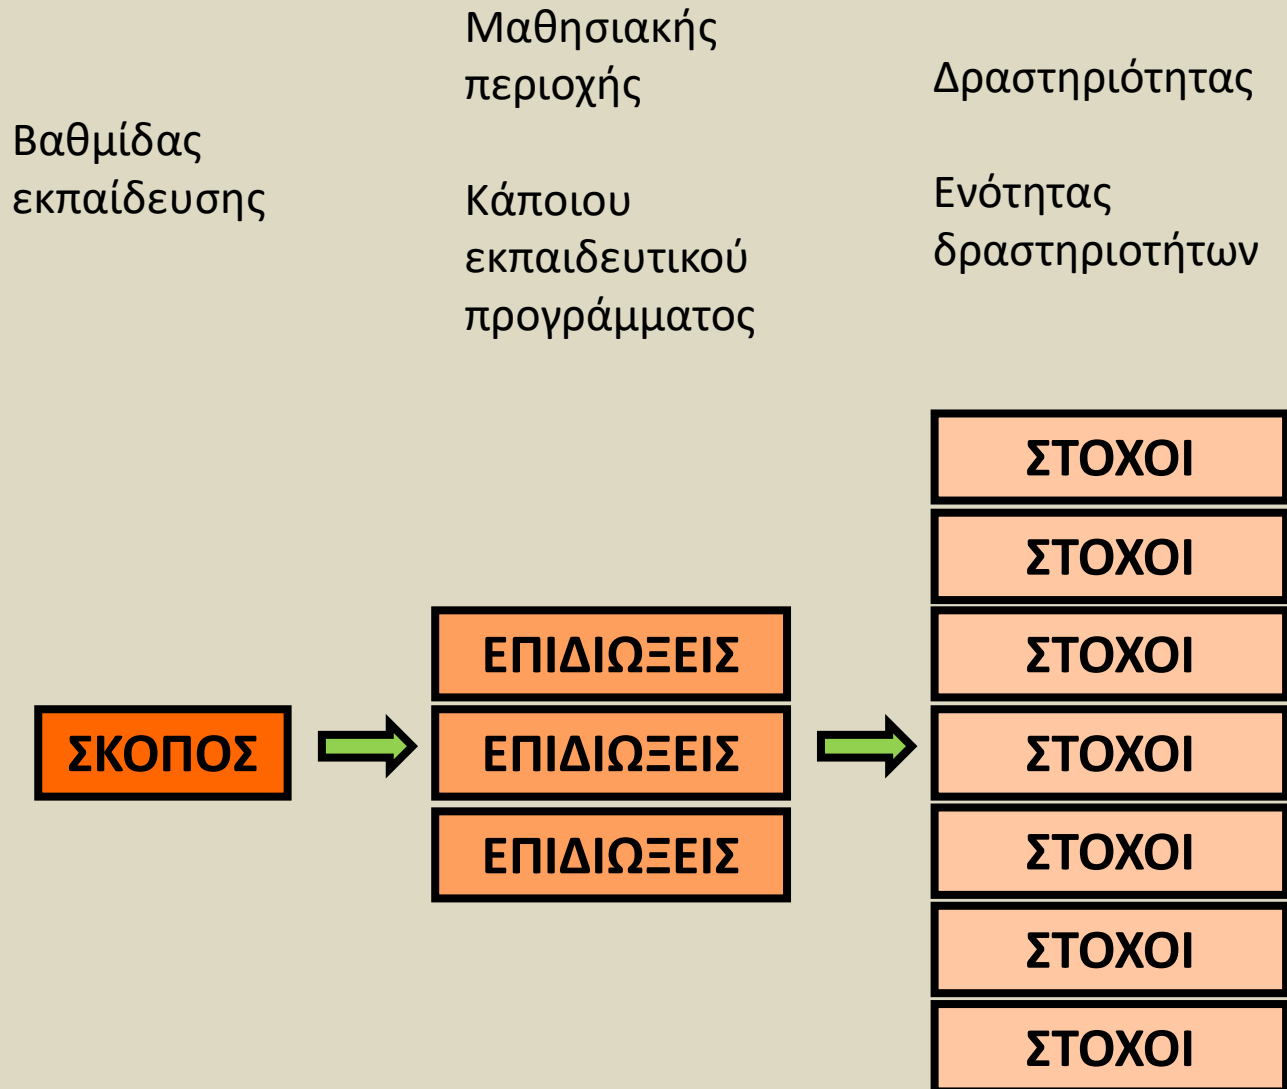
Βαθμίδας εκπαίδευσης

Μαθησιακής περιοχής

Κάποιου εκπαιδευτικού προγράμματος

Δραστηριότητας

Ενότητας δραστηριοτήτων

ΣΚΟΠΟΣ

ΕΠΙΔΙΩΞΕΙΣ
ΕΠΙΔΙΩΞΕΙΣ
ΕΠΙΔΙΩΞΕΙΣ

ΣΤΟΧΟΙ
ΣΤΟΧΟΙ
ΣΤΟΧΟΙ
ΣΤΟΧΟΙ
ΣΤΟΧΟΙ
ΣΤΟΧΟΙ
ΣΤΟΧΟΙ